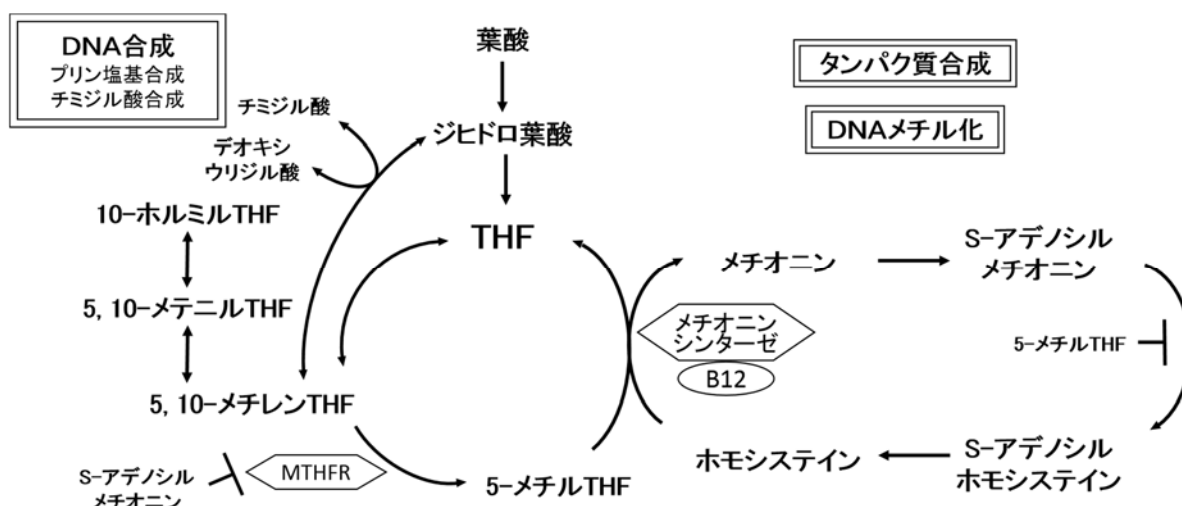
DNA合成
プリン塩基合成
チミジル酸合成

葉酸

タンパク質合成

チミジル酸

ジヒドロ葉酸

DNAメチル化

デオキシ
ウリジル酸

10-ホルミルTHF

THF

メチオニン

S-アデノシル
メチオニン

5, 10-メテニルTHF

メチオニン
シンターゼ

5-メチルTHF

B12

5, 10-メチレンTHF

S-アデノシル
メチオニン

MTHFR

5-メチルTHF

ホモシステイン

S-アデノシル
ホモシステイン